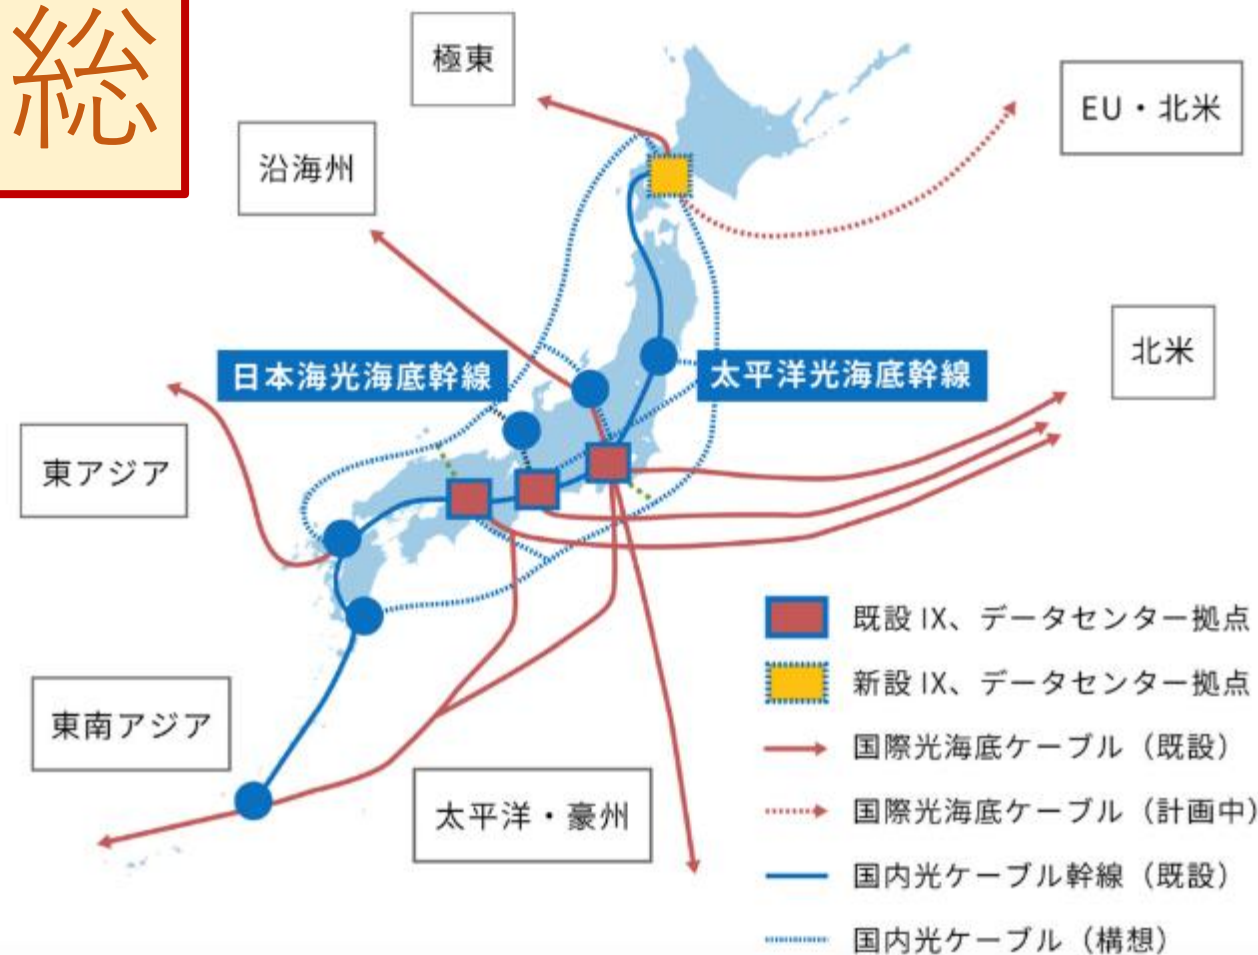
総

極東

EU・北米

沿海州

北米

日本海光海底幹線

太平洋光海底幹線

東アジア

既設 IX、データセンター拠点

新設 IX、データセンター拠点

国際光海底ケーブル（既設）

国際光海底ケーブル（計画中）

国内光ケーブル幹線（既設）

国内光ケーブル（構想）

東南アジア

太平洋・豪州